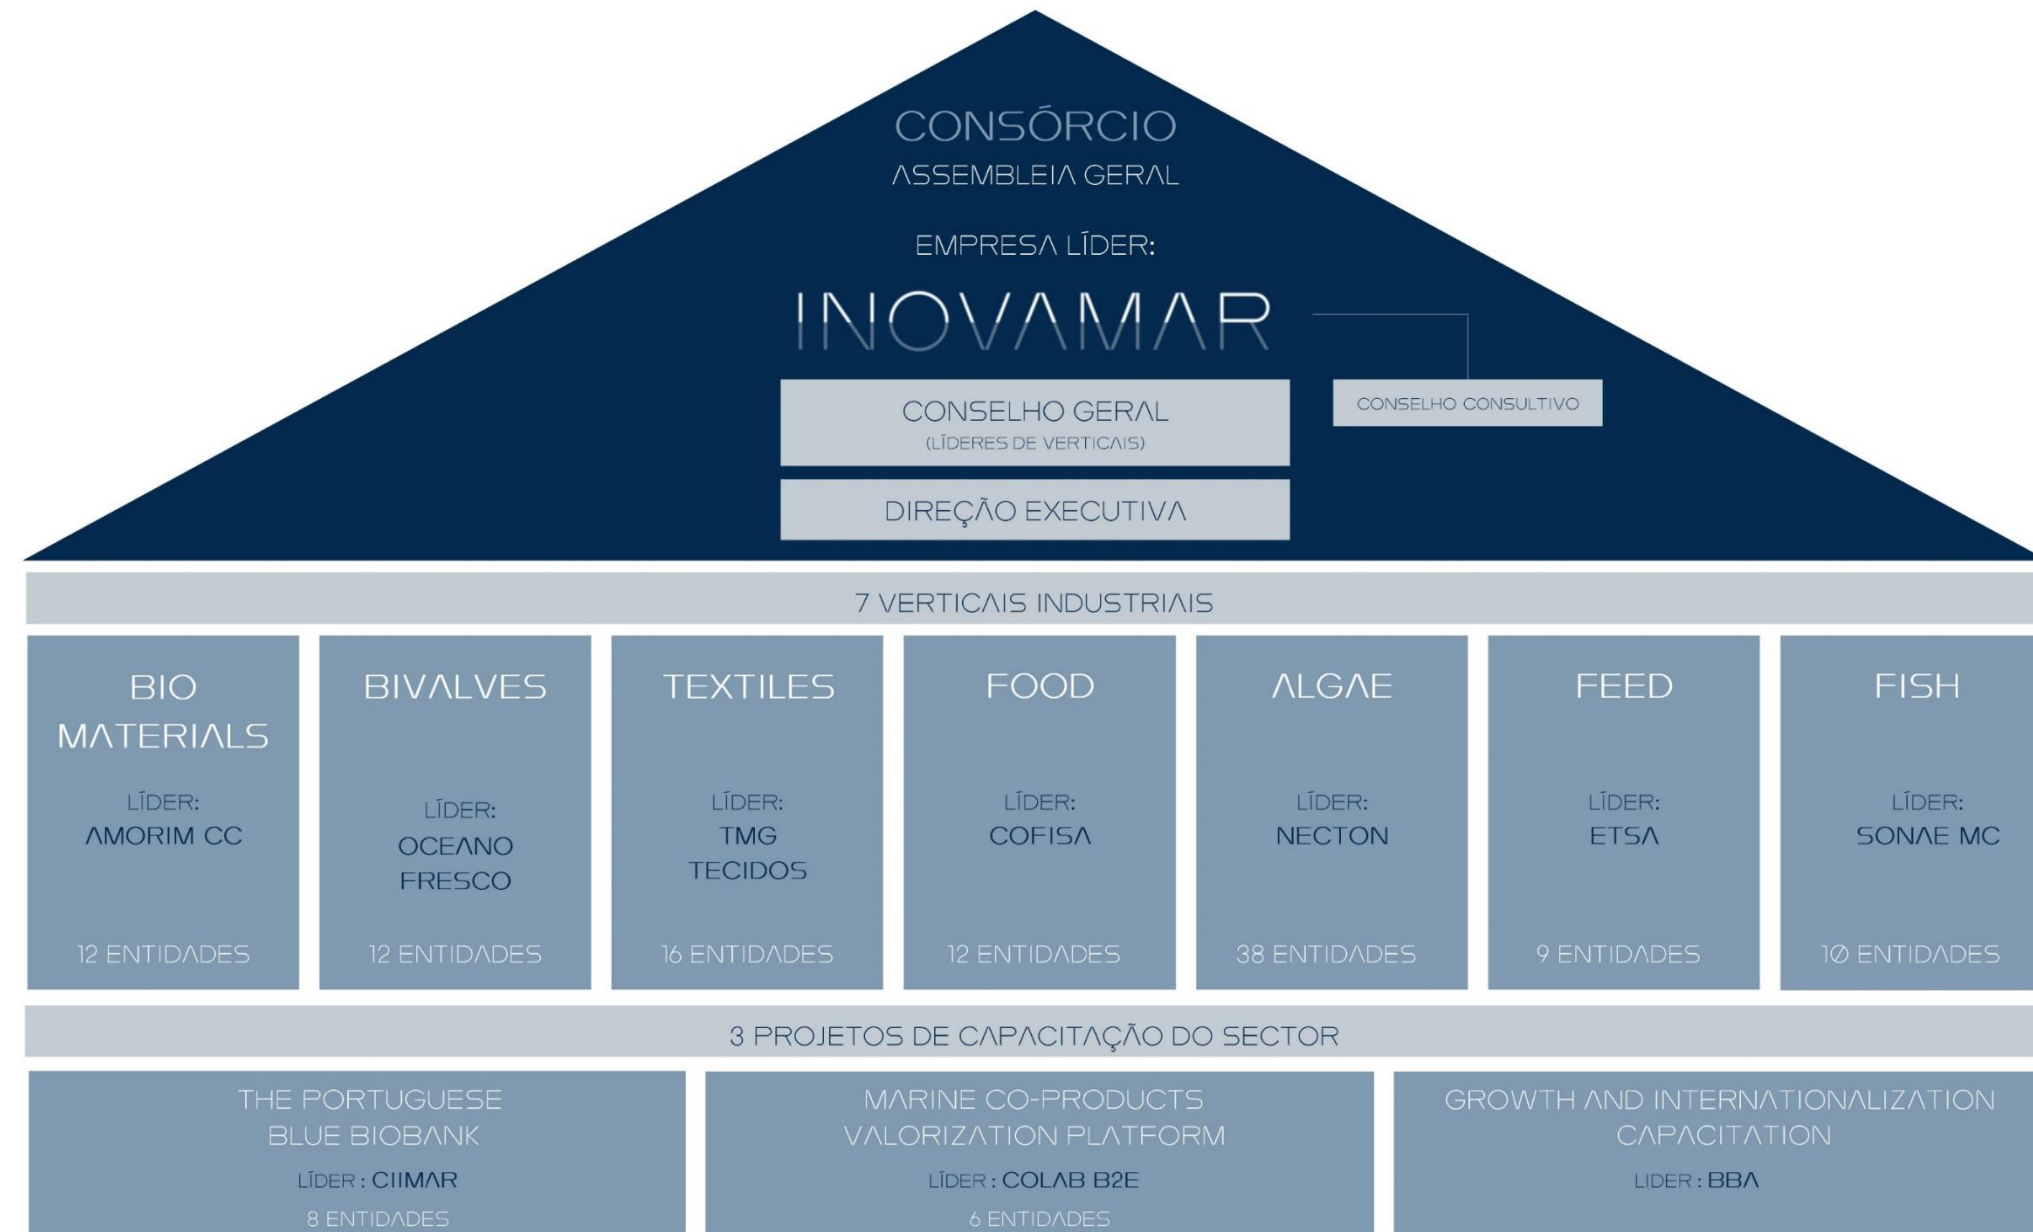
CONSÓRCIO
ASSEMBLEIA GERAL

EMPRESA LÍDER:

INOVAMAR

CONSELHO GERAL
(LÍDERES DE VERTICAIS)

CONSELHO CONSULTIVO

DIREÇÃO EXECUTIVA

7 VERTICAIS INDUSTRIAIS

BIO MATERIALS
LÍDER:
AMORIM CC
12 ENTIDADES

BIVALVES
LÍDER:
OCEANO FRESCO
12 ENTIDADES

TEXTILES
LÍDER:
TMG TECIDOS
16 ENTIDADES

FOOD
LÍDER:
COFISA
12 ENTIDADES

ALGAE
LÍDER:
NECTON
38 ENTIDADES

FEED
LÍDER:
ETSA
9 ENTIDADES

FISH
LÍDER:
SONAE MC
10 ENTIDADES

3 PROJETOS DE CAPACITAÇÃO DO SECTOR

THE PORTUGUESE BLUE BIOBANK
LÍDER : CIIMAR
8 ENTIDADES

MARINE CO-PRODUCTS VALORIZATION PLATFORM
LÍDER : COLAB B2E
6 ENTIDADES

GROWTH AND INTERNATIONALIZATION CAPACITATION
LIDER : BBA